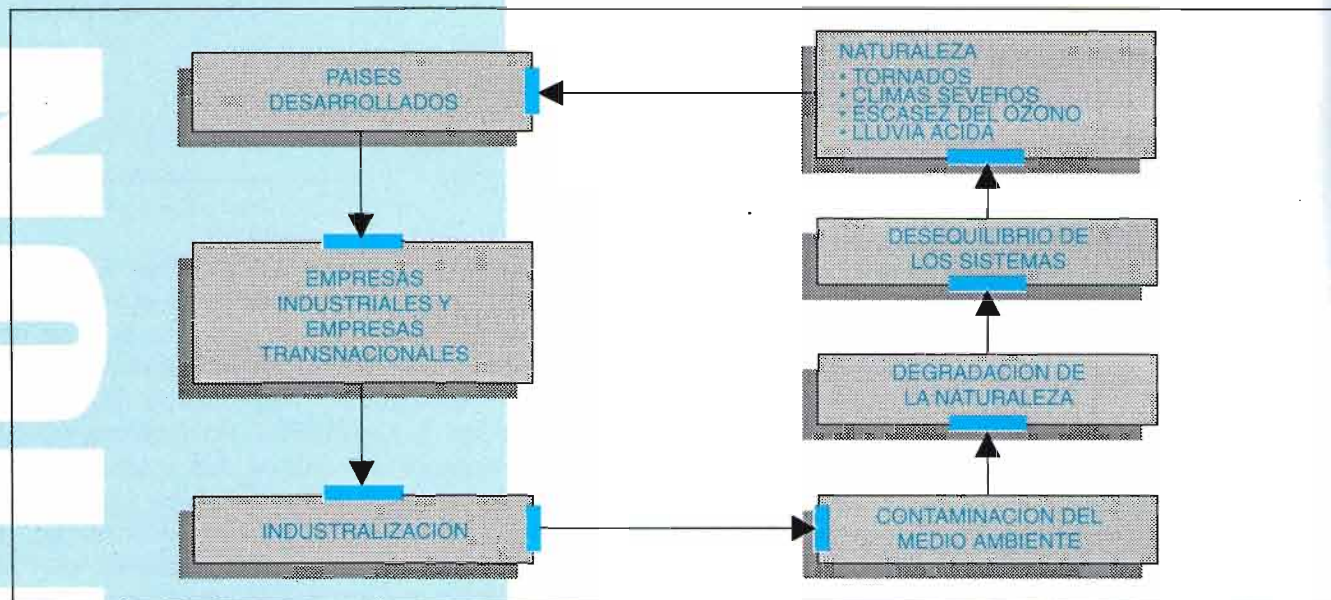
PAISES DESARROLLADOS

EMPRESAS INDUSTRIALES Y EMPRESAS TRANSNACIONALES

INDUSTRALIZACION

CONTAMINACION DEL MEDIO AMBIENTE

DEGRADACION DE LA NATURALEZA

DESEQUILIBRIO DE LOS SISTEMAS

NATURALEZA
• TORNADOS
• CLIMAS SEVEROS
• ESCASEZ DEL OZONO
• LLUVIA ACIDA